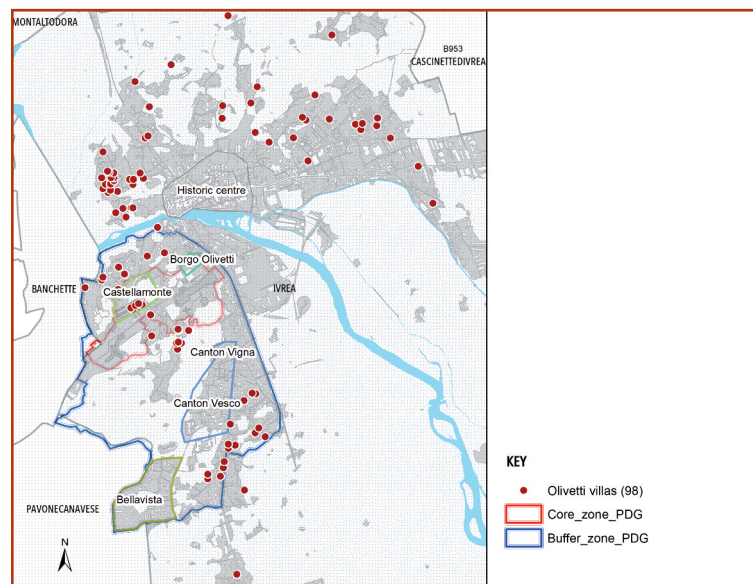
MONTALTODORA

B953
CASCINETTEDIVREA

Historic centre

Borgo Olivetti

BANCHETTE

Castellamonte

IVREA

Canton Vigna

Canton Vesco

PAVONECANAVESE

Bellavista

N

KEY

Olivetti villas (98)

Core_zone_PDG

Buffer_zone_PDG